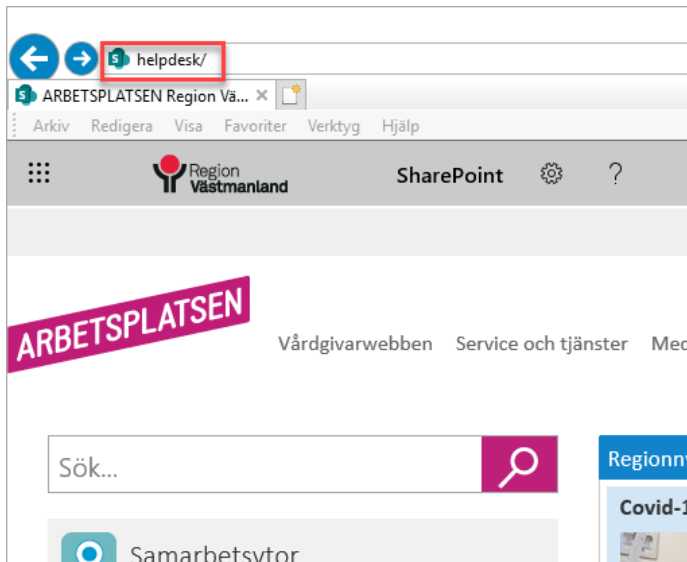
helpdesk/

ARBETSPLATSEN Region Vä... ×

Arkiv Redigera Visa Favoriter Verktyg Hjälp

Region Västmanland

SharePoint ?

ARBETSPLATSEN

Vårdgivarwebben Service och tjänster Med

Sök...

Regionn

Covid-1

Samarbetsytor